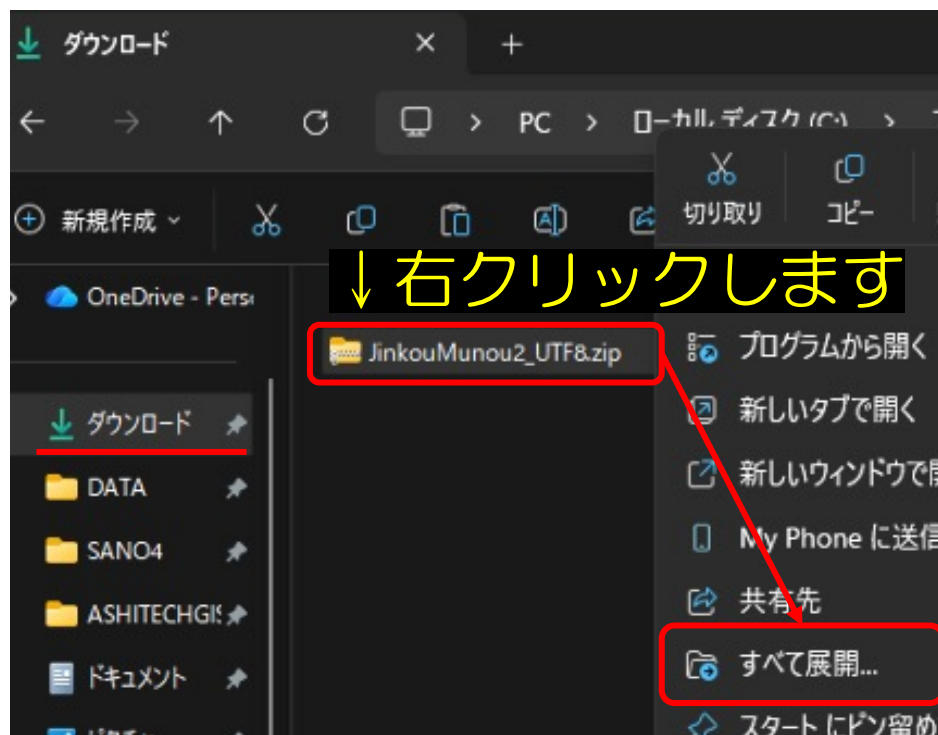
ダウンロード

PC > ローカル ディスク (C:) >

新規作成

切り取り
コピー

↓右クリックします

OneDrive - Pers

JinkouMunou2_UTF8.zip

ダウンロード
DATA
SANO4
ASHITECHGI
ドキュメント

プログラムから開く
新しいタブで開く
新しいウィンドウで開
My Phone に送信
共有先
すべて展開...
スタートにピン留め